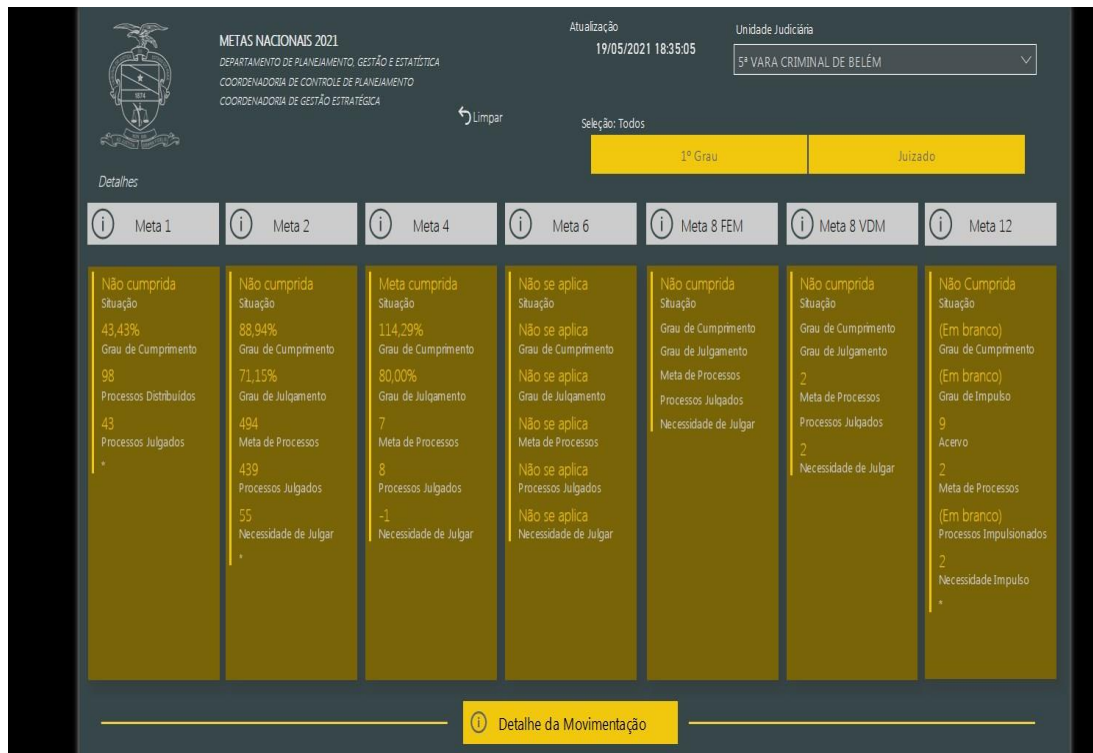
1874

METAS NACIONAIS 2021
DEPARTAMENTO DE PLANEJAMENTO, GESTÃO E ESTATÍSTICA
COORDENADORIA DE CONTROLE DE PLANEJAMENTO
COORDENADORIA DE GESTÃO ESTRATÉGICA

Limpar

Atualização
19/05/2021 18:35:05

Unidade Judiciária
5ª VARA CRIMINAL DE BELÉM

Seleção: Todos

1º Grau

Juizado

Detalhes

Meta 1

Não cumprida
Situação
43,43%
Grau de Cumprimento
98
Processos Distribuídos
43
Processos Julgados
*

Meta 2

Não cumprida
Situação
88,94%
Grau de Cumprimento
71,15%
Grau de Julgamento
494
Meta de Processos
439
Processos Julgados
55
Necessidade de Julgar
*

Meta 4

Meta cumprida
Situação
114,29%
Grau de Cumprimento
80,00%
Grau de Julgamento
7
Meta de Processos
8
Processos Julgados
-1
Necessidade de Julgar

Meta 6

Não se aplica
Situação
Não se aplica
Grau de Cumprimento
Não se aplica
Grau de Julgamento
Não se aplica
Meta de Processos
Não se aplica
Processos Julgados
Não se aplica
Necessidade de Julgar

Meta 8 FEM

Não cumprida
Situação
Grau de Cumprimento
Grau de Julgamento
Meta de Processos
Processos Julgados
Necessidade de Julgar

Meta 8 VDM

Não cumprida
Situação
Grau de Cumprimento
Grau de Julgamento
2
Meta de Processos
Processos Julgados
2
Necessidade de Julgar

Meta 12

Não Cumprida
Situação
(Em branco)
Grau de Cumprimento
(Em branco)
Grau de Impulso
9
Acervo
2
Meta de Processos
(Em branco)
Processos Impulsionados
2
Necessidade Impulso
*

Detalhe da Movimentação